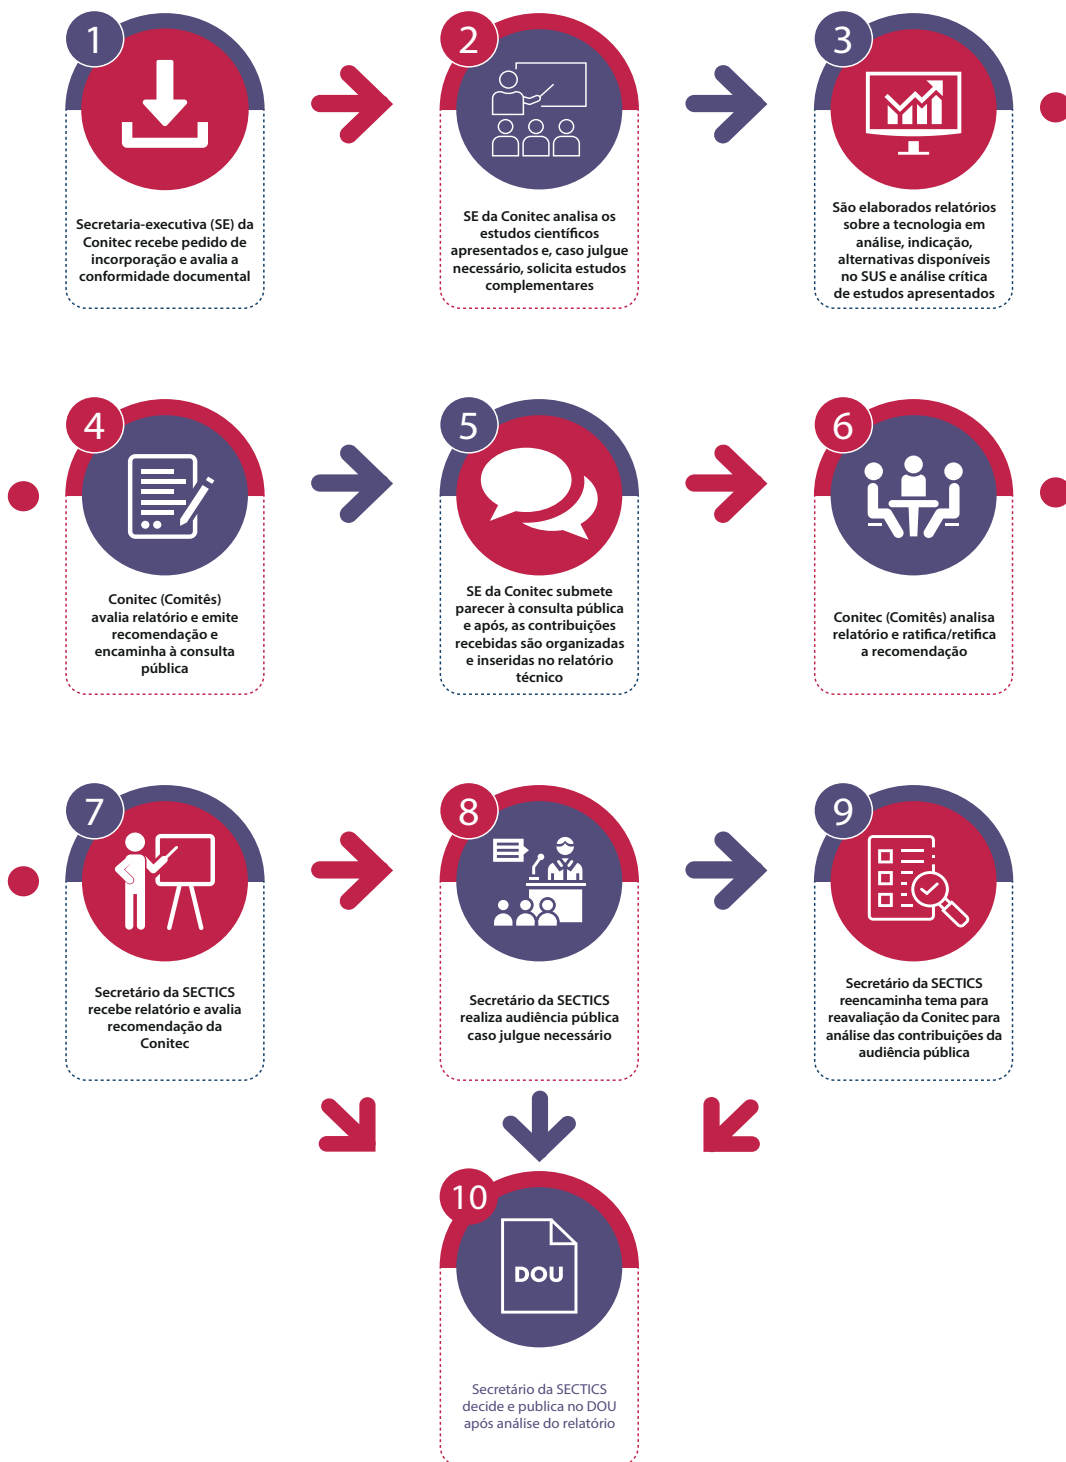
1

Secretaria-executiva (SE) da Conitec recebe pedido de incorporação e avalia a conformidade documental

2

SE da Conitec analisa os estudos científicos apresentados e, caso julgue necessário, solicita estudos complementares

3

São elaborados relatórios sobre a tecnologia em análise, indicação, alternativas disponíveis no SUS e análise crítica de estudos apresentados

4

Conitec (Comitês) avalia relatório e emite recomendação e encaminha à consulta pública

5

SE da Conitec submete parecer à consulta pública e após, as contribuições recebidas são organizadas e inseridas no relatório técnico

6

Conitec (Comitês) analisa relatório e ratifica/retifica a recomendação

7

Secretário da SECTICS recebe relatório e avalia recomendação da Conitec

8

Secretário da SECTICS realiza audiência pública caso julgue necessário

9

Secretário da SECTICS reencaminha tema para reavaliação da Conitec para análise das contribuições da audiência pública

10

DOU

Secretário da SECTICS decide e publica no DOU após análise do relatório